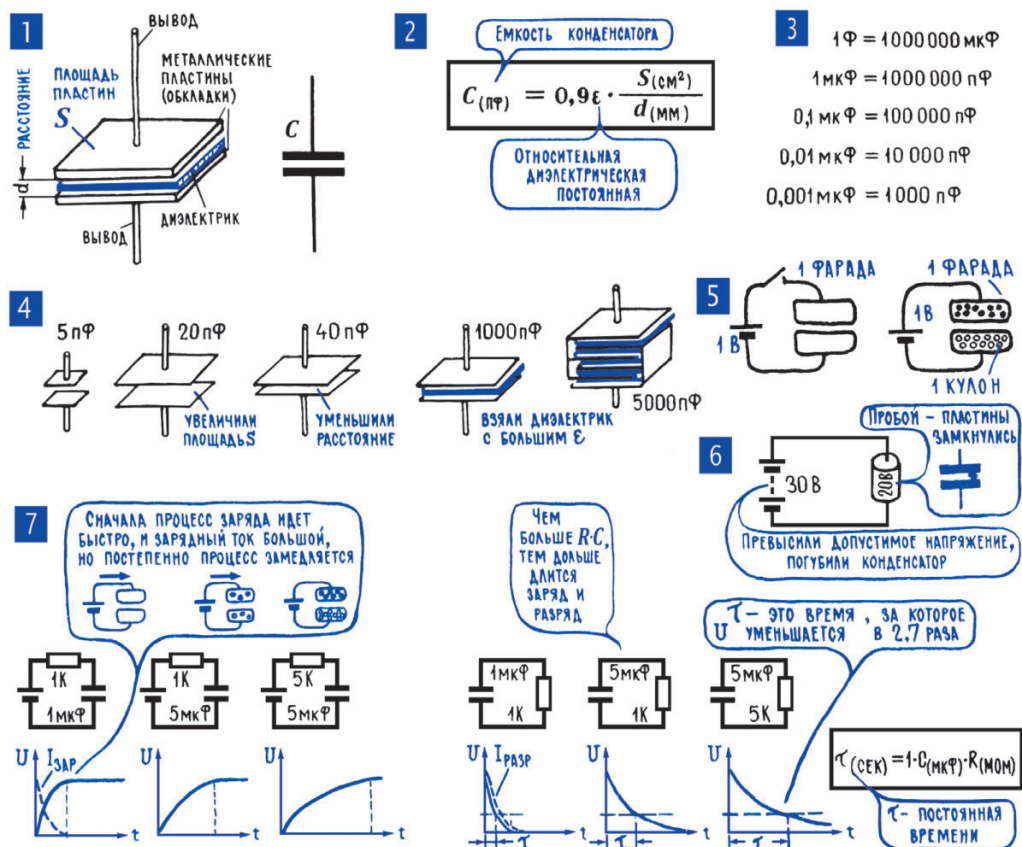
1

ВЫВОД

МЕТАЛЛИЧЕСКИЕ ПЛАСТИНЫ (ОБКЛАДКИ)

ПЛОЩАДЬ ПЛАСТИН

$S$

РАССТОЯНИЕ

d

ДИЭЛЕКТРИК

ВЫВОД

C

2

ЕМКОСТЬ КОНДЕНСАТОРА

$C_{(пф)} = 0{,}9\varepsilon \cdot \frac{S(см^2)}{d(мм)}$

ОТНОСИТЕЛЬНАЯ ДИЭЛЕКТРИЧЕСКАЯ ПОСТОЯННАЯ

3

1Ф = 1000 000 мкФ

1мкФ = 1000 000 пФ

0,1 мкФ = 100 000 пФ

0,01 мкФ = 10 000 пФ

0,001 мкФ = 1000 пФ

4

5пФ

20пФ

УВЕЛИЧИЛИ ПЛОЩАДЬ S

40пФ

УМЕНЬШИЛИ РАССТОЯНИЕ

1000пФ

ВЗЯЛИ ДИЭЛЕКТРИК С БОЛЬШИМ ε

5000пФ

5

1 ФАРАДА

1 В

1 ФАРАДА

1В

1 КУЛОН

6

ПРОБОЙ - ПЛАСТИНЫ ЗАМКНУЛИСЬ

30 В

20В

ПРЕВЫСИЛИ ДОПУСТИМОЕ НАПРЯЖЕНИЕ, ПОГУБИЛИ КОНДЕНСАТОР

7

СНАЧАЛА ПРОЦЕСС ЗАРЯДА ИДЕТ БЫСТРО, И ЗАРЯДНЫЙ ТОК БОЛЬШОЙ, НО ПОСТЕПЕННО ПРОЦЕСС ЗАМЕДЛЯЕТСЯ

ЧЕМ БОЛЬШЕ $R \cdot C$, ТЕМ ДОЛЬШЕ ДЛИТСЯ ЗАРЯД И РАЗРЯД

$\tau$ - ЭТО ВРЕМЯ, ЗА КОТОРОЕ U УМЕНЬШАЕТСЯ В 2,7 РАЗА

1К

1мкФ

1К

5мкФ

5К

5мкФ

1мкФ

1К

5мкФ

1К

5мкФ

5К

U

$I_{ЗАР}$

t

U

t

U

t

U

$I_{РАЗР}$

$\tau$

t

U

$\tau$

t

U

$\tau$

t

$\tau_{(СЕК)} = 1 \cdot C_{(МКФ)} \cdot R_{(МОМ)}$

$\tau$ - ПОСТОЯННАЯ ВРЕМЕНИ